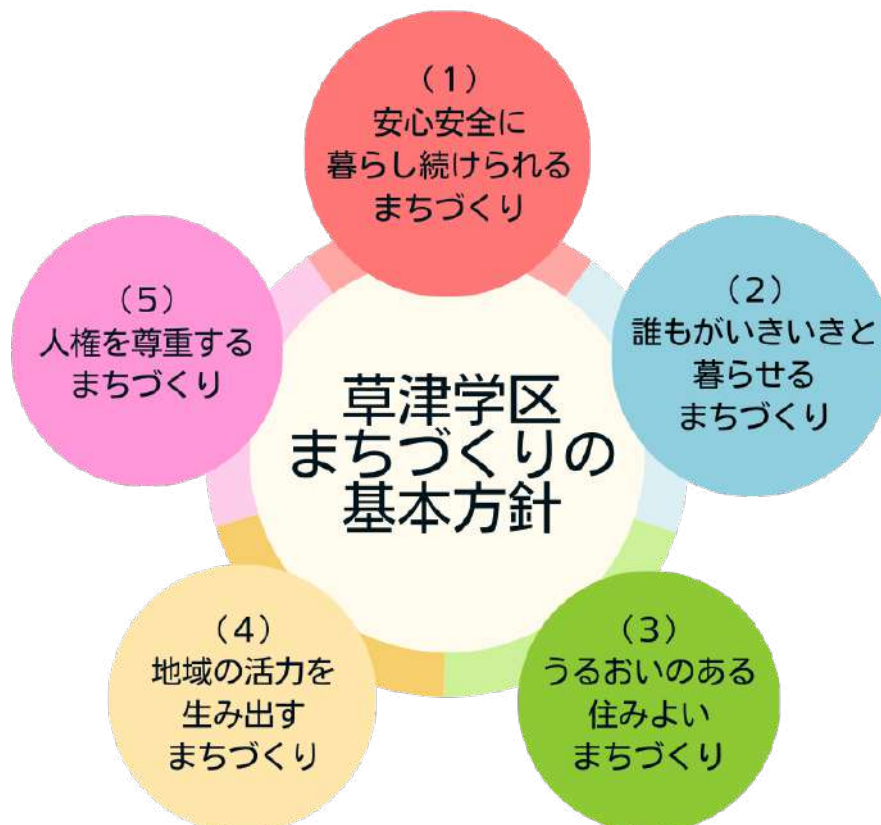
（1）
安心安全に
暮らし続けられる
まちづくり

（5）
人権を尊重する
まちづくり

草津学区
まちづくりの
基本方針

（2）
誰もがいきいきと
暮らせる
まちづくり

（4）
地域の活力を
生み出す
まちづくり

（3）
うるおいのある
住みよい
まちづくり